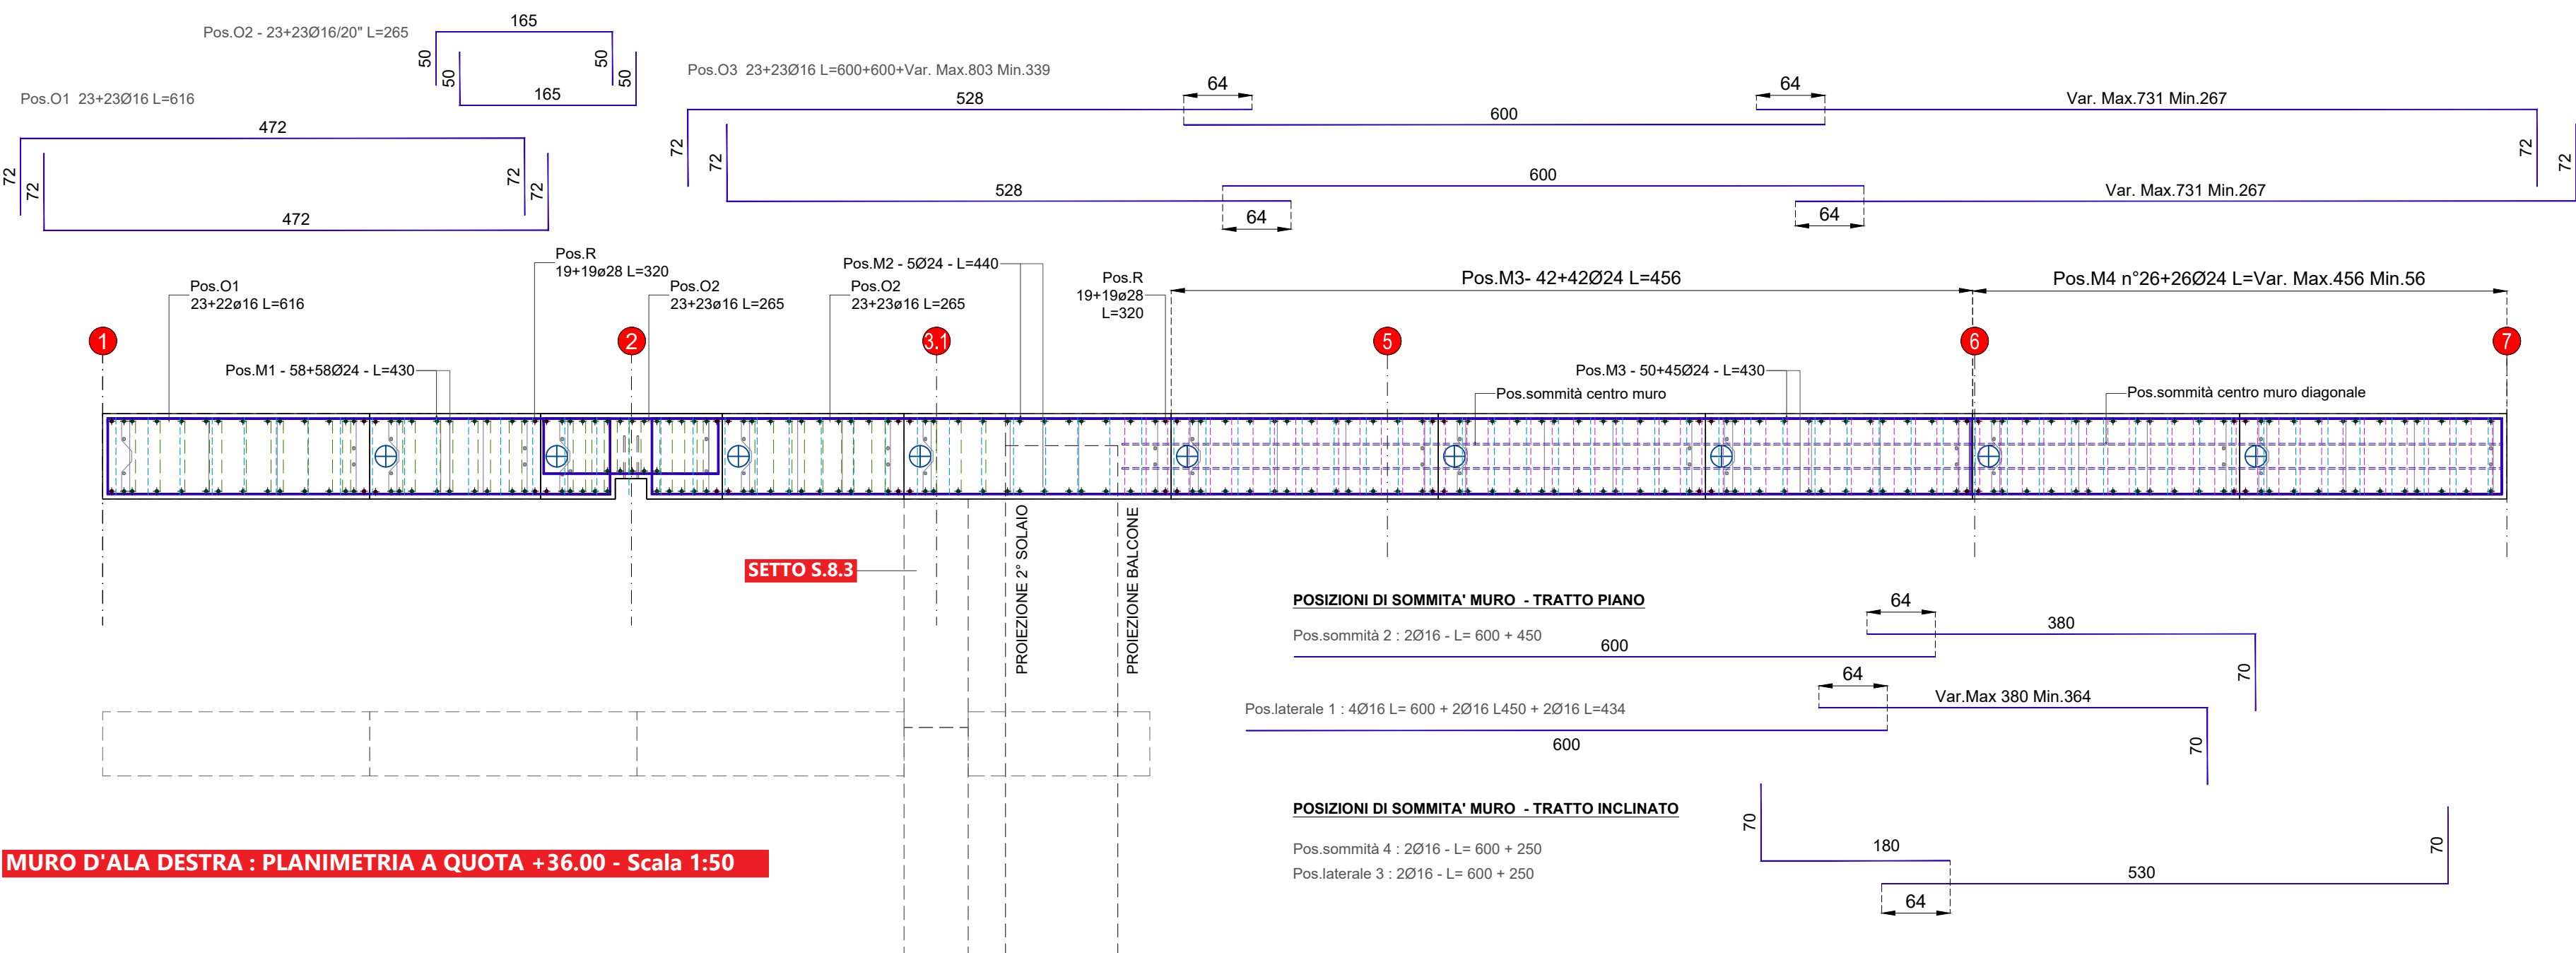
Pos.O2 - 23+23Ø16/20" L=265

165
50
50
50
50
165

Pos.O1 23+23Ø16 L=616

472
72
72
72
72
472

Pos.O3 23+23Ø16 L=600+600+Var. Max.803 Min.339

64
64
528
600
Var. Max.731 Min.267
72
72
72
72
528
600
Var. Max.731 Min.267
64
64

Pos.R
19+19ø28 L=320

Pos.O1
23+22ø16 L=616

Pos.O2
23+23ø16 L=265

Pos.M2 - 5Ø24 - L=440

Pos.O2
23+23ø16 L=265

Pos.R
19+19ø28
L=320

Pos.M3- 42+42Ø24 L=456

Pos.M4 n°26+26Ø24 L=Var. Max.456 Min.56

1
2
3.1
5
6
7

Pos.M1 - 58+58Ø24 - L=430

Pos.M3 - 50+45Ø24 - L=430

Pos.sommità centro muro

Pos.sommità centro muro diagonale

SETTO S.8.3

PROIEZIONE 2° SOLAIO

PROIEZIONE BALCONE

POSIZIONI DI SOMMITA' MURO - TRATTO PIANO

Pos.sommità 2 : 2Ø16 - L= 600 + 450

64
380
600
70

64
Var.Max 380 Min.364

Pos.laterale 1 : 4Ø16 L= 600 + 2Ø16 L450 + 2Ø16 L=434

600
70

POSIZIONI DI SOMMITA' MURO - TRATTO INCLINATO

Pos.sommità 4 : 2Ø16 - L= 600 + 250
Pos.laterale 3 : 2Ø16 - L= 600 + 250

70
180
70
530
64

MURO D'ALA DESTRA : PLANIMETRIA A QUOTA +36.00 - Scala 1:50